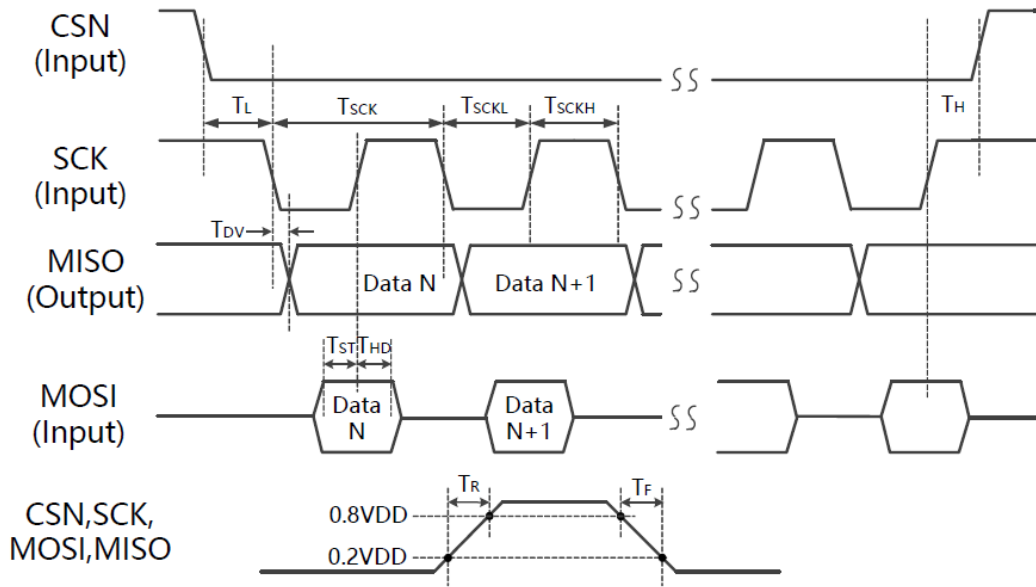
CSN (Input)

$T_L$ $T_{SCK}$ $T_{SCKL}$ $T_{SCKH}$ $T_H$

SCK (Input)

$T_{DV}$

MISO (Output)

Data N

Data N+1

$T_{ST}$ $T_{HD}$

MOSI (Input)

Data N

Data N+1

CSN,SCK, MOSI,MISO

$T_R$ $T_F$

0.8VDD

0.2VDD